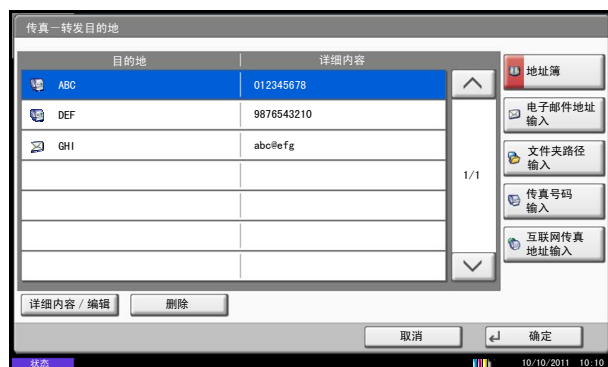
传真－转发目的地

| 目的地 | 详细内容 |
|---|---|
| ABC | 012345678 |
| DEF | 9876543210 |
| GHI | abc@efg |
| | |
| | |
| | |
| | |

1/1

地址簿

电子邮件地址输入

文件夹路径输入

传真号码输入

互联网传真地址输入

详细内容／编辑

删除

取消

确定

状态

10/10/2011 10:10